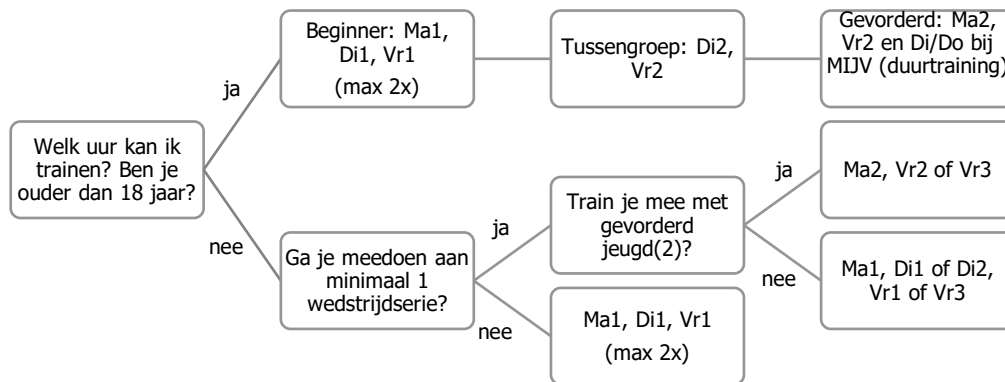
Welk uur kan ik trainen? Ben je ouder dan 18 jaar?

ja

Beginner: Ma1, Di1, Vr1

(max 2x)

Tussengroep: Di2, Vr2

Gevorderd: Ma2, Vr2 en Di/Do bij MIJV (duurtraining)

nee

Ga je meedoen aan minimaal 1 wedstrijdserie?

ja

Train je mee met gevorderd jeugd(2)?

ja

Ma2, Vr2 of Vr3

nee

Ma1, Di1 of Di2, Vr1 of Vr3

nee

Ma1, Di1, Vr1

(max 2x)